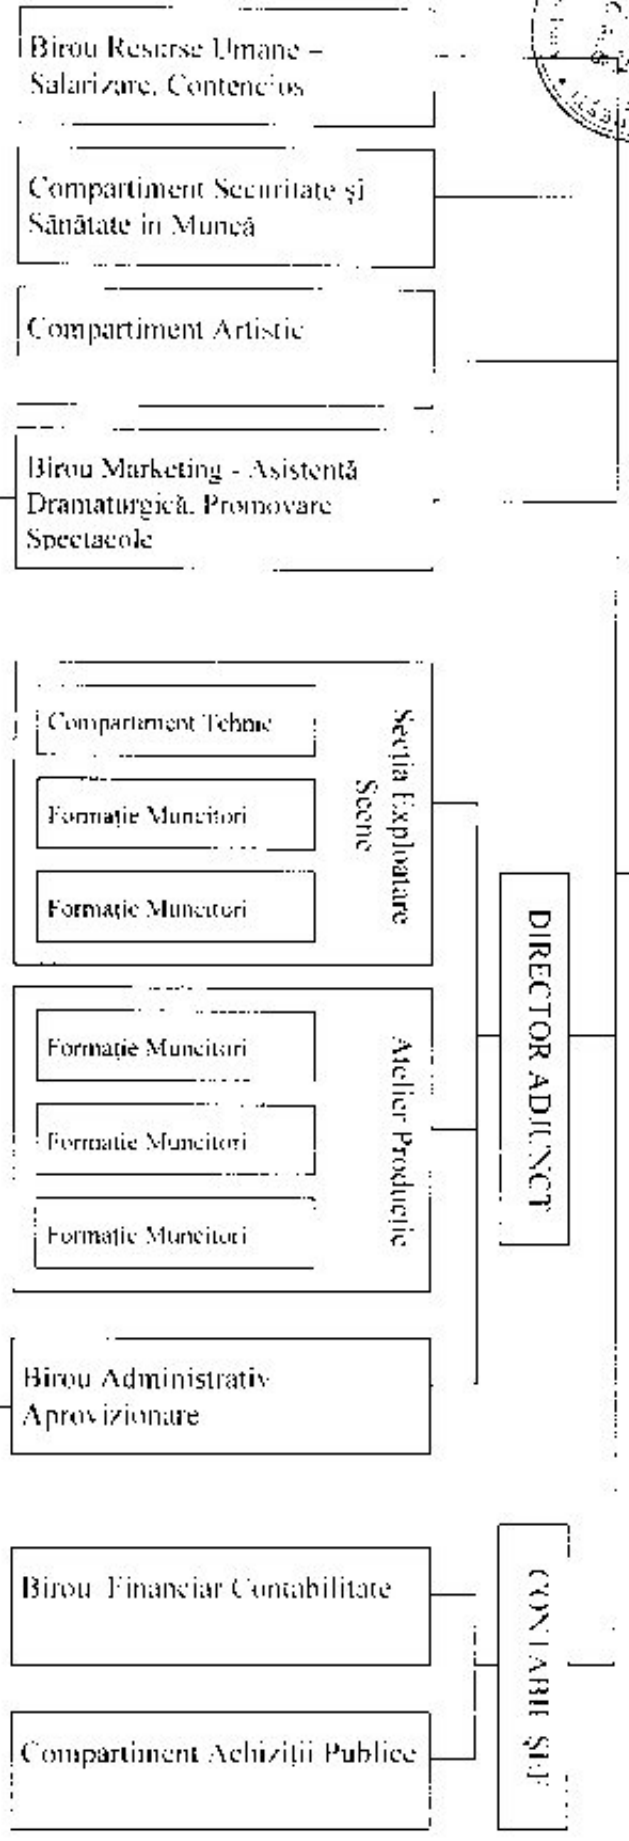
Birou Resurse Umane – Salarizare, Contencios

Compartiment Securitate și Sănătate în Muncă

Compartiment Artistic

Birou Marketing - Asistență Dramaturgică, Promovare Spectacole

Compartiment Tehnic

Formație Muncitori

Formație Muncitori

Secția Exploatare Scenă

Formație Muncitori

Formație Muncitori

Formație Muncitori

Atelier Producție

DIRECTOR ADJUNCT

Birou Administrativ Aprovizionare

Birou Financiar Contabilitate

Compartiment Achiziții Publice

CONTABIL ȘEF